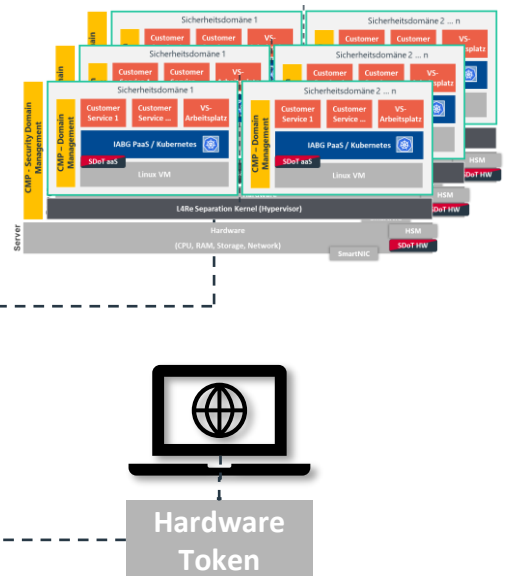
Sicherheitsdomäne 1

Customer

Customer

VS-

Sicherheitsdomäne 2 ... n

Customer

Customer

VS-

Sicherheitsdomäne 1

Customer

Customer

VS-

Sicherheitsdomäne 2 ... n

Customer

Customer

VS-

Sicherheitsdomäne 1

Customer Service 1

Customer Service ...

VS-Arbeitsplatz

IABG PaaS / Kubernetes

SDoT aaS

Linux VM

Sicherheitsdomäne 2 ... n

Customer Service 1

Customer Service ...

VS-Arbeitsplatz

IABG PaaS / Kubernetes

SDoT aaS

Linux VM

CMP – Domain Management

CMP – Security Domain Management

L4Re Separation Kernel (Hypervisor)

Hardware
(CPU, RAM, Storage, Network)

HSM

SDoT HW

HSM

SDoT HW

HSM

SDoT HW

SmartNIC

Server

Hardware Token